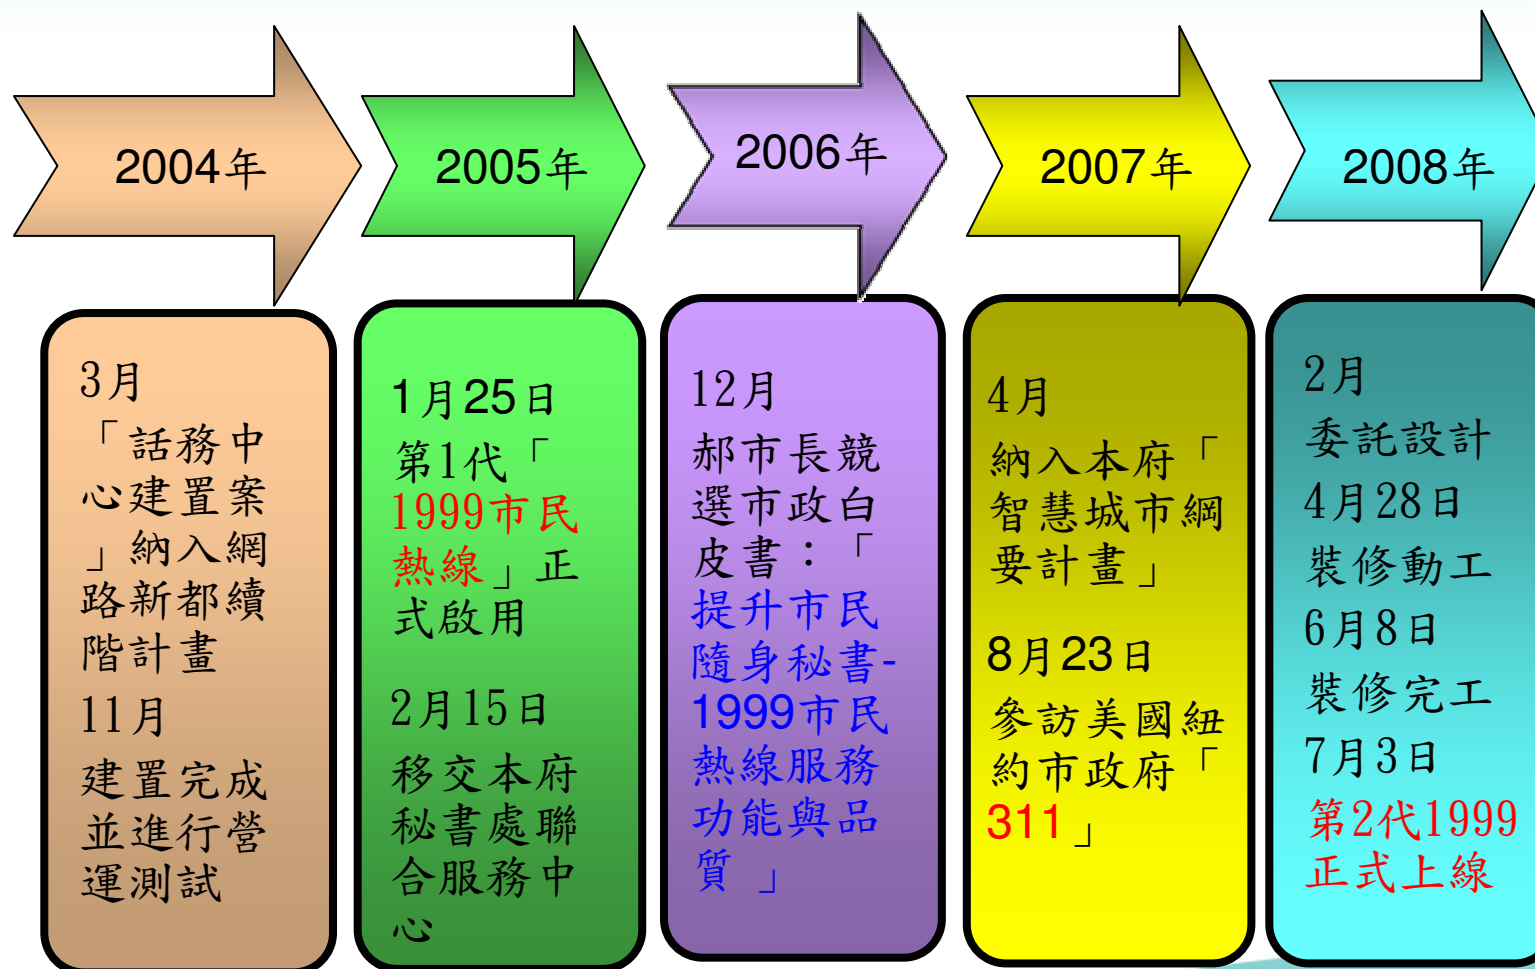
2004年

3月
「話務中心建置案」納入網路新都績階計畫
11月
建置完成並進行營運測試

2005年

1月25日
第1代「1999市民熱線」正式啟用
2月15日
移交本府秘書處聯合服務中心

2006年

12月
郝市長競選市政白皮書：「提升市民隨身秘書-1999市民熱線服務功能與品質」

2007年

4月
納入本府「智慧城市綱要計畫」
8月23日
參訪美國紐約市政府「311」

2008年

2月
委託設計
4月28日
裝修動工
6月8日
裝修完工
7月3日
第2代1999正式上線